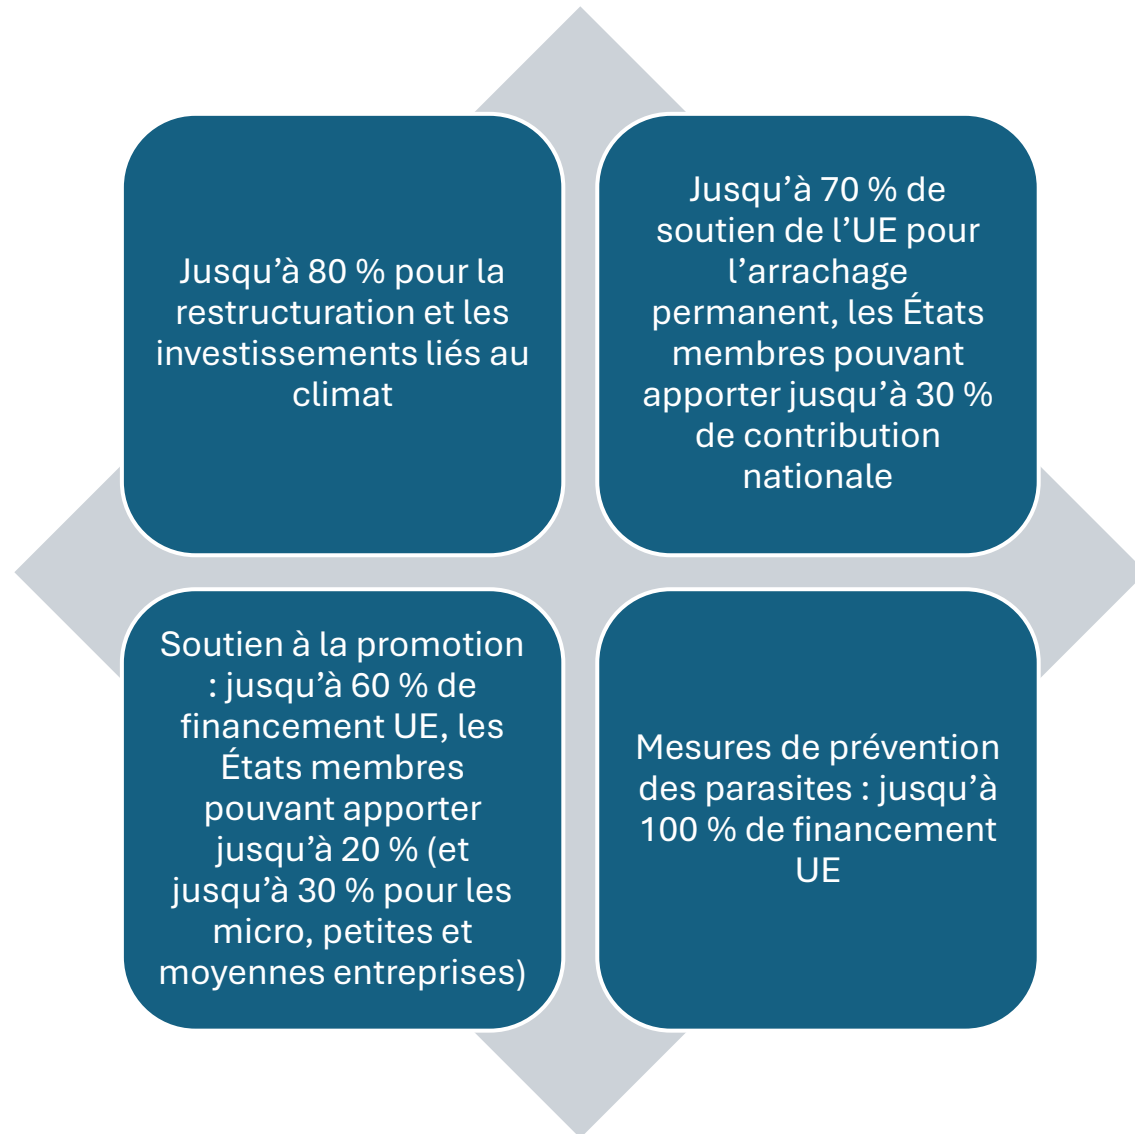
Jusqu’à 80 % pour la restructuration et les investissements liés au climat

Jusqu’à 70 % de soutien de l’UE pour l’arrachage permanent, les États membres pouvant apporter jusqu’à 30 % de contribution nationale

Soutien à la promotion : jusqu’à 60 % de financement UE, les États membres pouvant apporter jusqu’à 20 % (et jusqu’à 30 % pour les micro, petites et moyennes entreprises)

Mesures de prévention des parasites : jusqu’à 100 % de financement UE